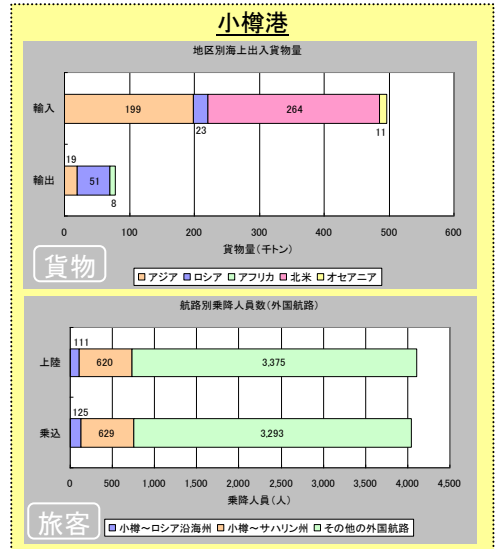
小樽港

地区別海上出入貨物量

輸入
199
23
264
11

輸出
19
51
8

0
100
200
300
400
500
600

貨物量（千トン）

貨物

アジア
ロシア
アフリカ
北米
オセアニア

航路別乗降人員数（外国航路）

上陸
111
620
3,375

乗込
125
629
3,293

0
500
1,000
1,500
2,000
2,500
3,000
3,500
4,000
4,500

乗降人員（人）

旅客

小樽～ロシア沿海州
小樽～サハリン州
その他の外国航路